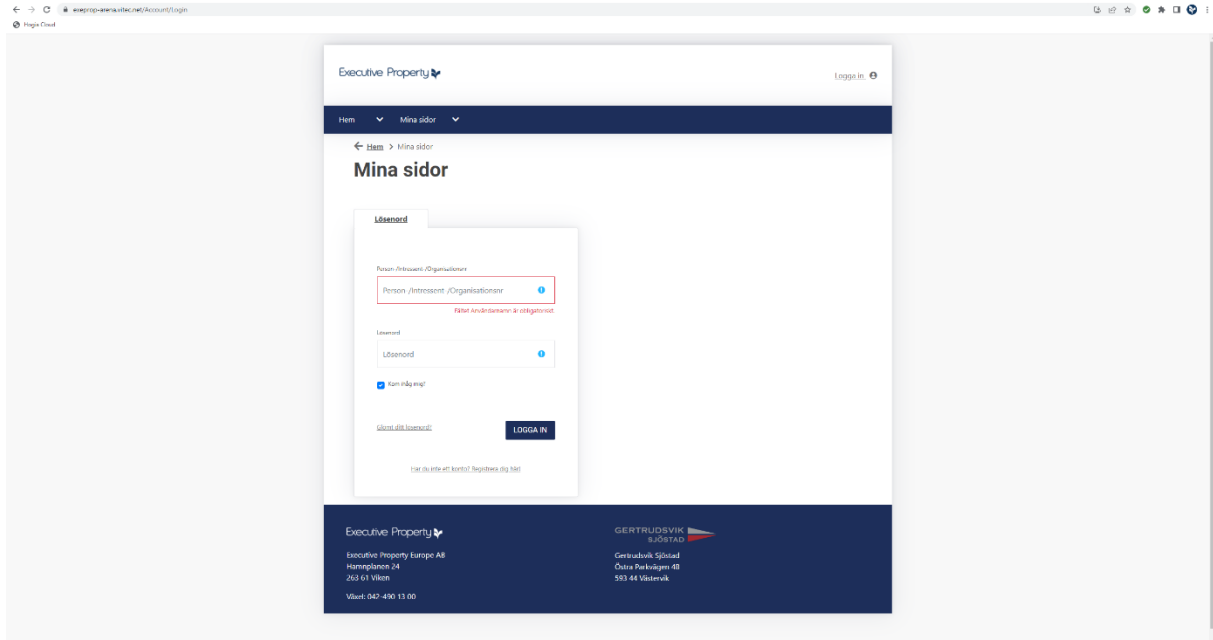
exeprop-arena.vitec.net/Account/Login

Hogia Cloud

Executive Property

Logga in

Hem Mina sidor

Hem > Mina sidor

Mina sidor

Lösenord

Person-/Intressent-/Organisationsnr

Person-/Intressent-/Organisationsnr

Fältet Användarnamn är obligatoriskt.

Lösenord

Lösenord

Kom ihåg mig?

Glömt ditt lösenord?

LOGGA IN

Har du inte ett konto? Registrera dig här!

Executive Property

Executive Property Europe AB
Hamnplanen 24
263 61 Viken

Växel: 042-490 13 00

GERTRUDSVIK SJÖSTAD

Gertrudsvik Sjöstad
Östra Parkvägen 48
593 44 Västervik